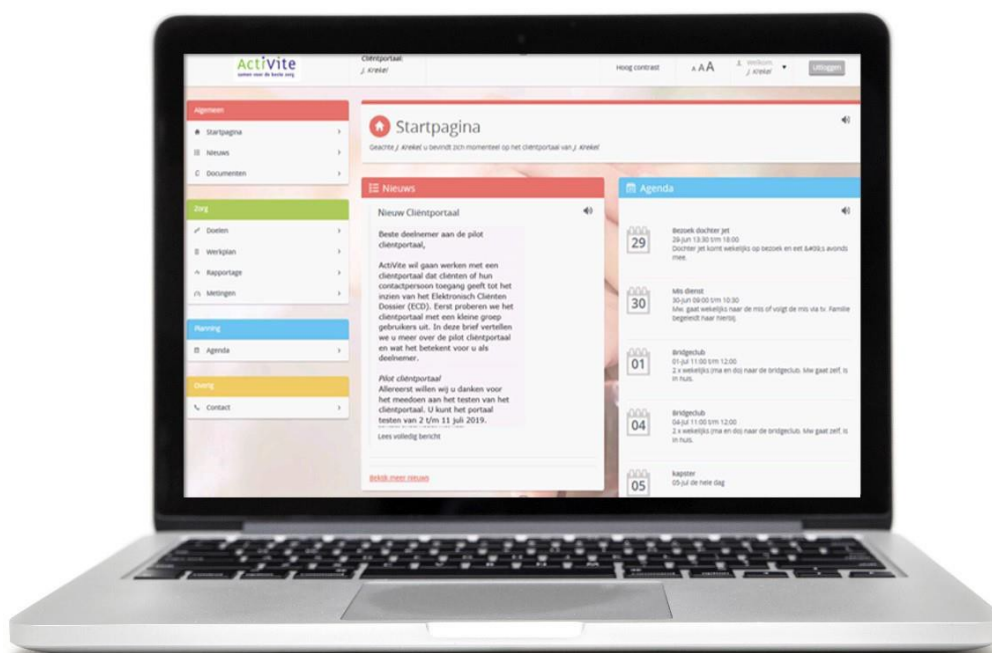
ActiVite
samen voor de beste zorg

Cliëntportaal
J. Krekel

Hoog contrast

A A A

Welkom J. Krekel

Uitloggen

Algemeen

Startpagina

Nieuws

Documenten

Zorg

Doelen

Werkplan

Rapportage

Metingen

Planning

Agenda

Overig

Contact

Startpagina

Geachte J. Krekel u bevindt zich momenteel op het cliëntportaal van J. Krekel

Nieuws

Nieuw Cliëntportaal

Beste deelnemer aan de pilot cliëntportaal,

ActiVite wil gaan werken met een cliëntportaal dat cliënten of hun contactpersoon toegang geeft tot het inzien van het Elektronisch Cliënten Dossier (ECD). Eerst proberen we het cliëntportaal met een kleine groep gebruikers uit. In deze brief vertellen we u meer over de pilot cliëntportaal en wat het betekent voor u als deelnemer.

Pilot cliëntportaal
Allereerst willen wij u danken voor het meedoen aan het testen van het cliëntportaal. U kunt het portaal testen van 2 t/m 11 juli 2019.

Lees volledig bericht

Bekijk meer nieuws

Agenda

29
Bezoek dochter Jet
29-jun 13:30 t/m 18:00
Dochter Jet komt wekelijks op bezoek en eet &#39;s avonds mee.

30
Mis dienst
30-jun 09:00 t/m 10:30
Mw. gaat wekelijks naar de mis of volgt de mis via tv. Familie begeleidt haar hierbij.

01
Bridgeclub
01-jul 11:00 t/m 12:00
2 x wekelijks (ma en do) naar de bridgeclub. Mw gaat zelf, is in huis.

04
Bridgeclub
04-jul 11:00 t/m 12:00
2 x wekelijks (ma en do) naar de bridgeclub. Mw gaat zelf, is in huis.

05
Kapster
05-jul de hele dag